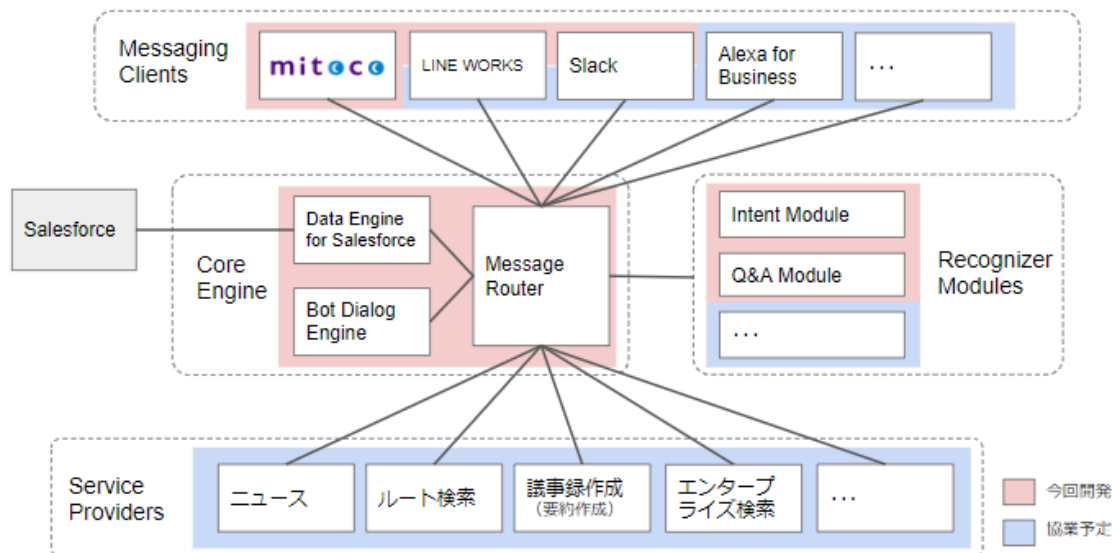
Messaging Clients

mitoco

LINE WORKS

Slack

Alexa for Business

…

Salesforce

Core Engine

Data Engine for Salesforce

Bot Dialog Engine

Message Router

Intent Module

Q&A Module

…

Recognizer Modules

Service Providers

ニュース

ルート検索

議事録作成
（要約作成）

エンタープライズ検索

…

今回開発

協業予定